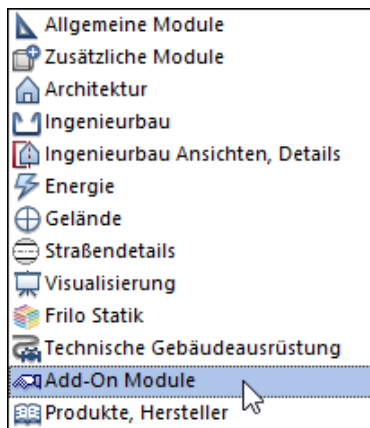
Allgemeine Module
Zusätzliche Module
Architektur
Ingenieurbau
Ingenieurbau Ansichten, Details
Energie
Gelände
Straßendetails
Visualisierung
Frilo Statik
Technische Gebäudeausrüstung
Add-On Module
Produkte, Hersteller